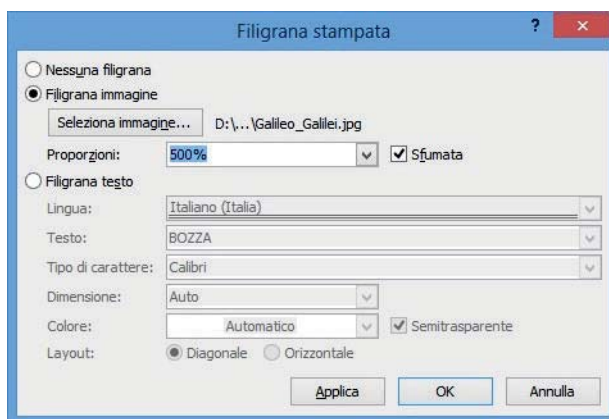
Filigrana stampata

?

×

Nessuna filigrana

Filigrana immagine

Seleziona immagine...

D:\...\Galileo_Galilei.jpg

Proporzioni:

500%

Sfumata

Filigrana testo

Lingua:

Italiano (Italia)

Testo:

BOZZA

Tipo di carattere:

Calibri

Dimensione:

Auto

Colore:

Automatico

Semitrasparente

Layout:

Diagonale

Orizzontale

Applica

OK

Annulla